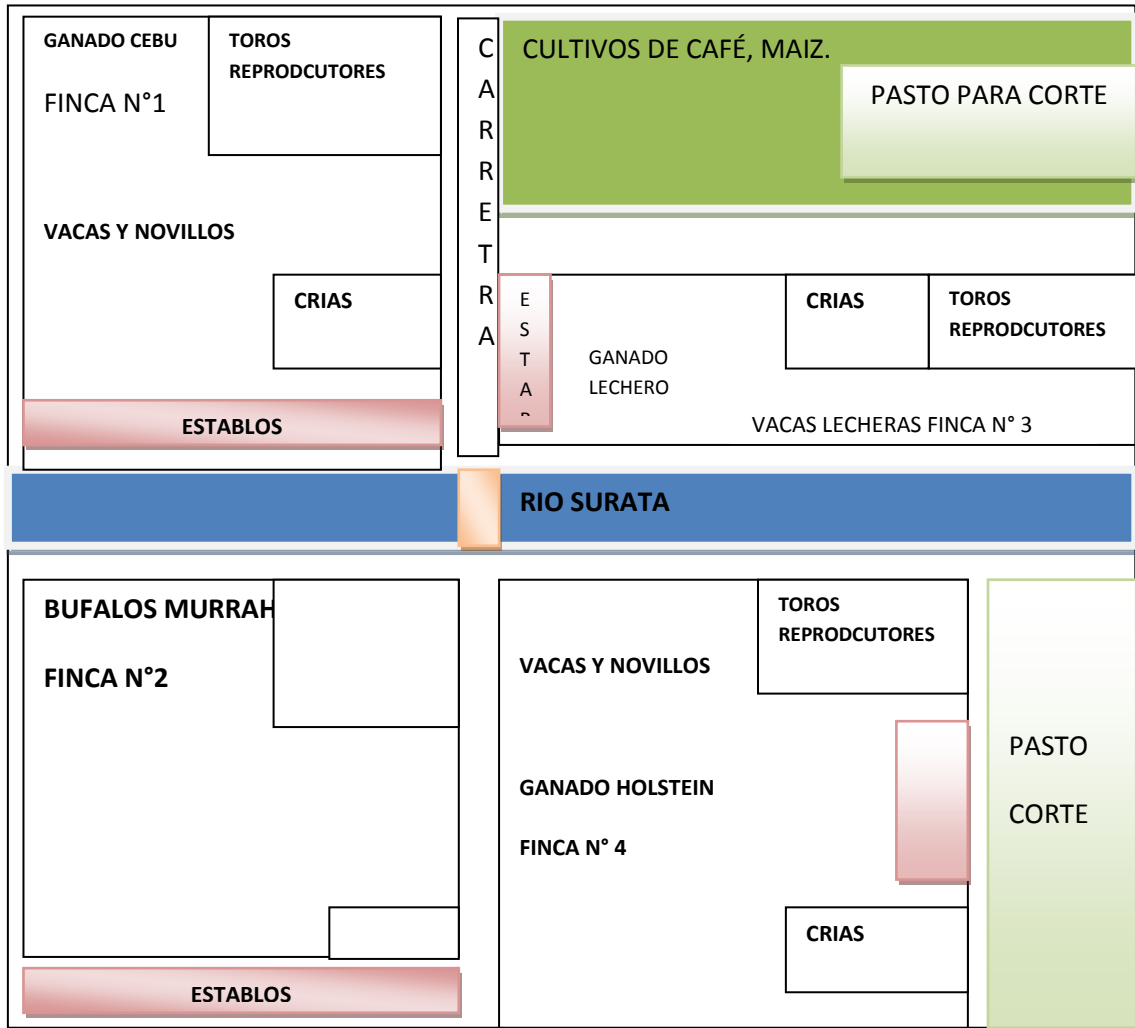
GANADO CEBU

TOROS REPRODCUTORES

FINCA N°1

VACAS Y NOVILLOS

CRIAS

ESTABLOS

C A R R E T R A

CULTIVOS DE CAFÉ, MAIZ.

PASTO PARA CORTE

E S T A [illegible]

GANADO LECHERO

CRIAS

TOROS REPRODCUTORES

VACAS LECHERAS FINCA N° 3

RIO SURATA

BUFALOS MURRAH

FINCA N°2

ESTABLOS

TOROS REPRODCUTORES

VACAS Y NOVILLOS

GANADO HOLSTEIN

FINCA N° 4

CRIAS

PASTO

CORTE